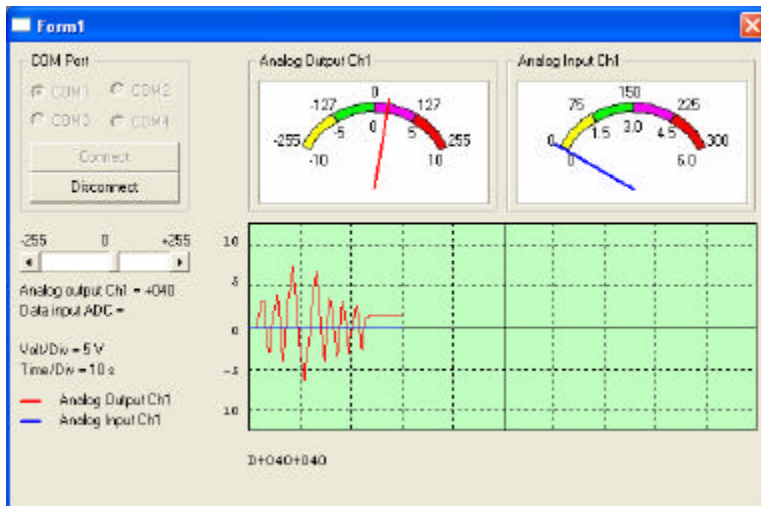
Form1

COM Port

COM1 COM2 COM3 COM4

Connect

Disconnect

Analog Output Ch1

-127 0 127 -255 255 -5 0 5 -10 10

Analog Input Ch1

75 150 225 0 300 1.5 3.0 4.5 0 6.0

-255 0 +255

Analog output Ch1 = +040
Data input ADC =

Volt/Div = 5 V
Time/Div = 10 s

Analog Output Ch1
Analog Input Ch1

10
5
0
-5
10

D+040+040